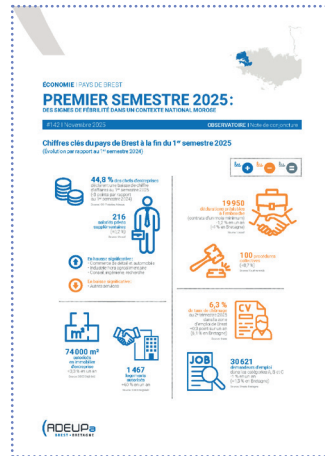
ÉCONOMIE | PAYS DE BREST

PREMIER SEMESTRE 2025 :

DES SIGNES DE FÉBRILITÉ DANS UN CONTEXTE NATIONAL MOROSE

#142 | Novembre 2025

OBSERVATOIRE | Note de conjoncture

Chiffres clés du pays de Brest à la fin du 1er semestre 2025

(Évolution par rapport au 1er semestre 2024)

44,8 % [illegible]

216 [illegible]

19 950 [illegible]

100 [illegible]

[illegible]

6,3 % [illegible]

74 000 m² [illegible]

1 467 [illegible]

30 621 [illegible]

JOB

CV

ADEUPa
BREST • BRETAGNE